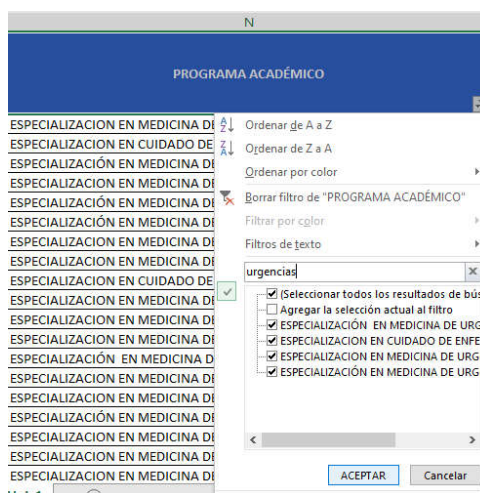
N

PROGRAMA ACADÉMICO

ESPECIALIZACION EN MEDICINA DE
ESPECIALIZACION EN CUIDADO DE
ESPECIALIZACIÓN EN MEDICINA DE
ESPECIALIZACION EN MEDICINA DE
ESPECIALIZACIÓN EN MEDICINA DE
ESPECIALIZACIÓN EN MEDICINA DE
ESPECIALIZACION EN MEDICINA DE
ESPECIALIZACION EN MEDICINA DE
ESPECIALIZACION EN CUIDADO DE
ESPECIALIZACION EN MEDICINA DE
ESPECIALIZACION EN MEDICINA DE
ESPECIALIZACION EN MEDICINA DE
ESPECIALIZACIÓN EN MEDICINA D
ESPECIALIZACION EN MEDICINA DE
ESPECIALIZACION EN MEDICINA DE
ESPECIALIZACIÓN EN MEDICINA DE
ESPECIALIZACION EN MEDICINA DE
ESPECIALIZACION EN MEDICINA DE
ESPECIALIZACION EN MEDICINA DE

Ordenar de A a Z
Ordenar de Z a A
Ordenar por color
Borrar filtro de "PROGRAMA ACADÉMICO"
Filtrar por color
Filtros de texto
urgencias
(Seleccionar todos los resultados de bús
Agregar la selección actual al filtro
ESPECIALIZACIÓN EN MEDICINA DE URG
ESPECIALIZACION EN CUIDADO DE ENFE
ESPECIALIZACION EN MEDICINA DE URG
ESPECIALIZACIÓN EN MEDICINA DE URG
ACEPTAR
Cancelar